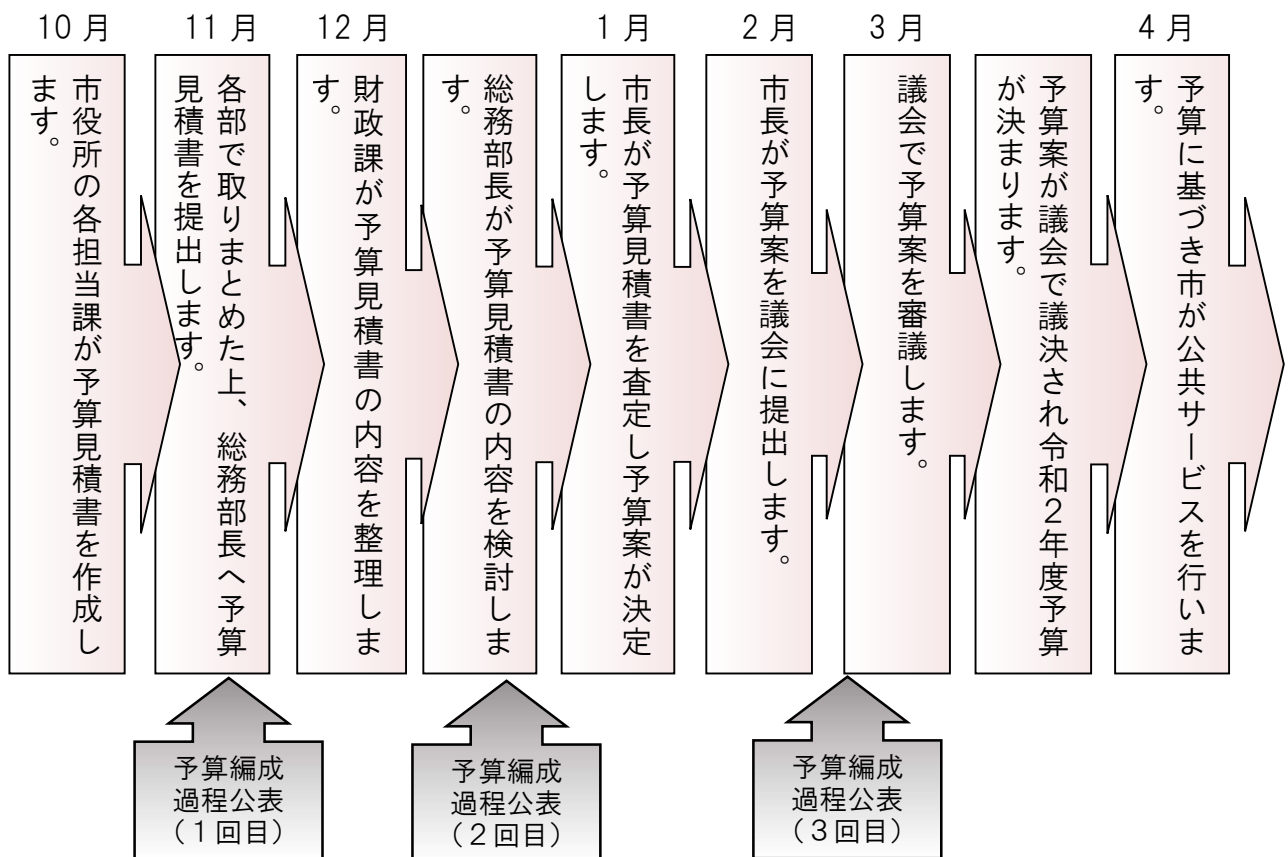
10月

市役所の各担当課が予算見積書を作成します。

11月

各部で取りまとめた上、総務部長へ予算見積書を提出します。

予算編成過程公表（1回目）

12月

財政課が予算見積書の内容を整理します。

総務部長が予算見積書の内容を検討します。

予算編成過程公表（2回目）

1月

市長が予算見積書を査定し予算案が決定します。

2月

市長が予算案を議会に提出します。

3月

議会で予算案を審議します。

予算編成過程公表（3回目）

予算案が議会で議決され令和2年度予算が決まります。

4月

予算に基づき市が公共サービスを行います。